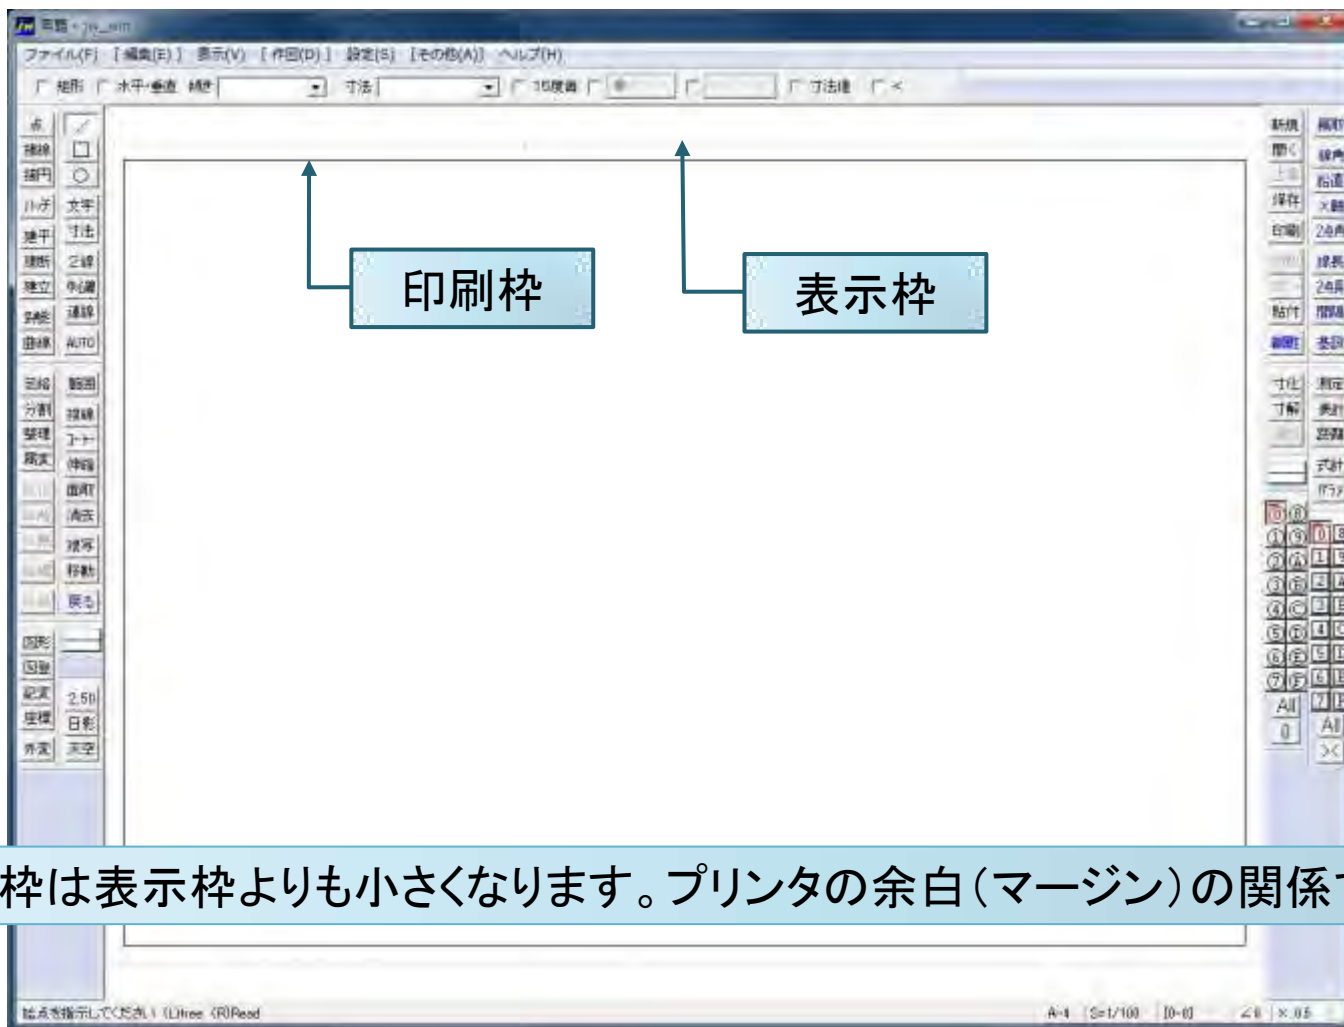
無題 - jw_win

ファイル(F) [編集(E)] 表示(V) [作図(D)] 設定(S) [その他(A)] ヘルプ(H)

矩形 水平・垂直 傾き 寸法 15度毎 寸法値 ×

点 / 接線 □ 接円 ○ ハッチ 文字 建平 寸法 建断 2線 建立 中心線 多角形 連線 曲線 AUTO

包絡 範囲 分割 複線 整理 コーナー 属変 伸縮 面取 消去 複写 移動 戻る

図形 図登 記変 2.5D 座標 日影 外変 天空

新規 開く 保存 印刷 貼付 線角 鉛直 ×軸 2点角 線長 2点長 間隔 寸化 測定 寸解 表計 距離 式計

0 8 1 9 2 A 3 B 4 C 5 D 6 E 7 F All 0

印刷枠

表示枠

枠は表示枠よりも小さくなります。プリンタの余白(マージン)の関係で

始点を指示してください (L)free (R)Read

A-4 S=1/100 [0-0] ∠0 ×0.5